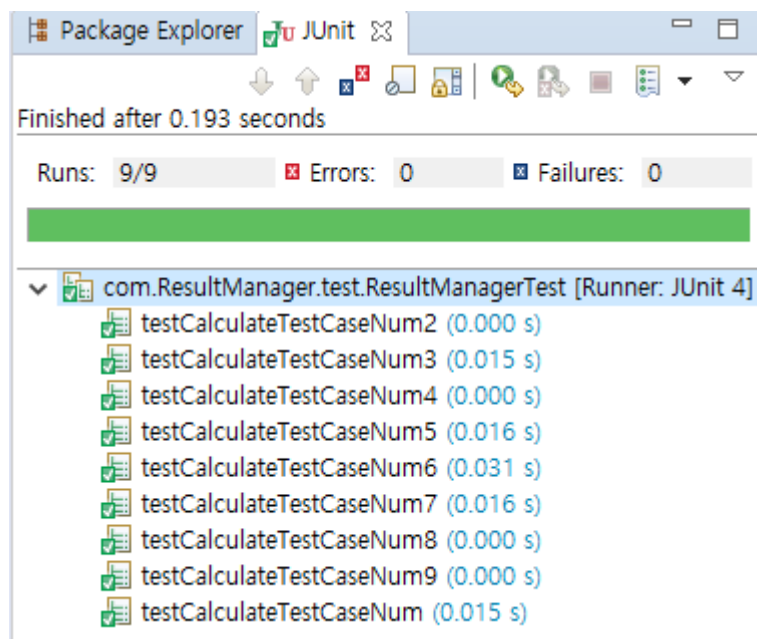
Package Explorer JUnit

Finished after 0.193 seconds

Runs: 9/9 Errors: 0 Failures: 0

com.ResultManager.test.ResultManagerTest [Runner: JUnit 4]
testCalculateTestCaseNum2 (0.000 s)
testCalculateTestCaseNum3 (0.015 s)
testCalculateTestCaseNum4 (0.000 s)
testCalculateTestCaseNum5 (0.016 s)
testCalculateTestCaseNum6 (0.031 s)
testCalculateTestCaseNum7 (0.016 s)
testCalculateTestCaseNum8 (0.000 s)
testCalculateTestCaseNum9 (0.000 s)
testCalculateTestCaseNum (0.015 s)